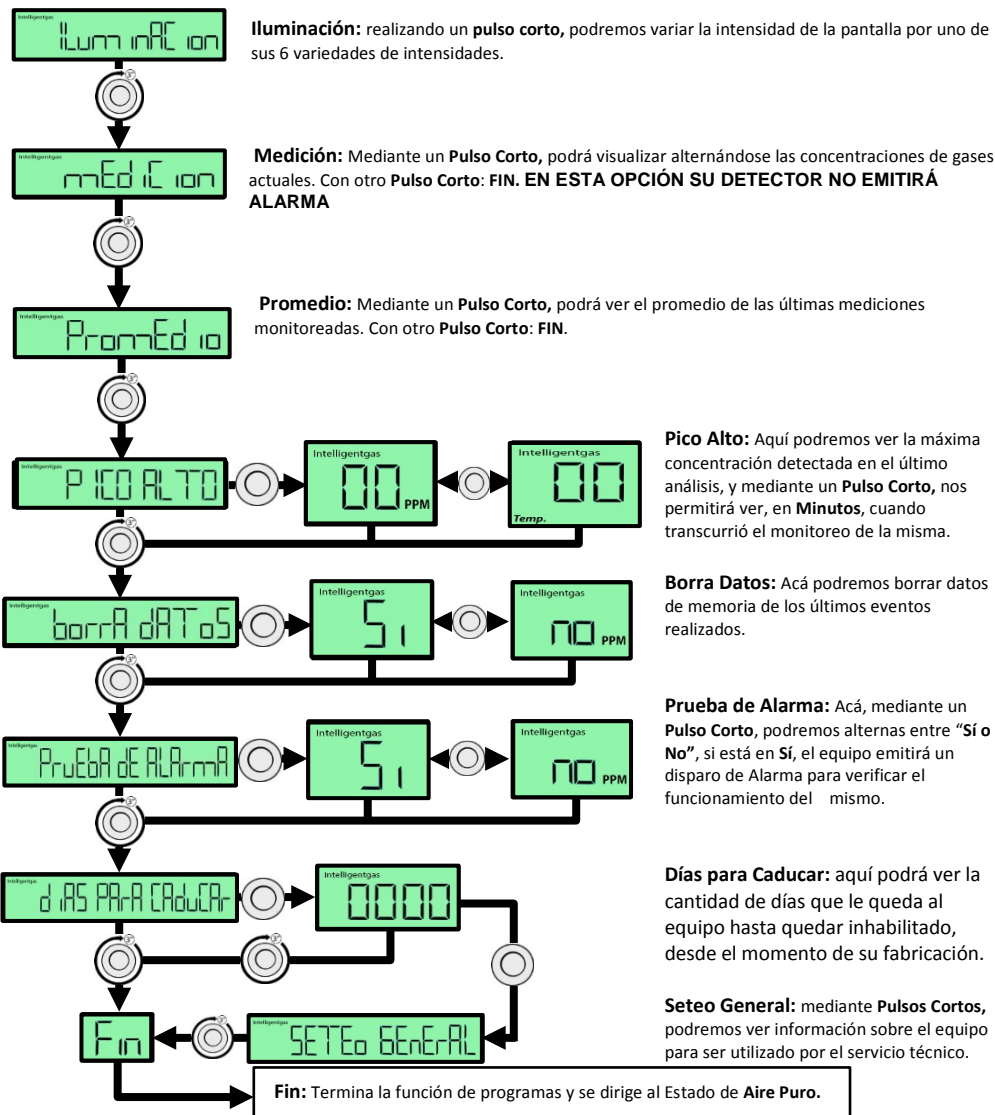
Intelligentgas
IluminAC ion

**Iluminación:** realizando un **pulso corto,** podremos variar la intensidad de la pantalla por uno de sus 6 variedades de intensidades.

Intelligentgas
mEd iC ion

**Medición:** Mediante un **Pulso Corto,** podrá visualizar alternándose las concentraciones de gases actuales. Con otro **Pulso Corto**: **FIN. EN ESTA OPCIÓN SU DETECTOR NO EMITIRÁ ALARMA**

Intelligentgas
PromEd io

**Promedio:** Mediante un **Pulso Corto,** podrá ver el promedio de las últimas mediciones monitoreadas. Con otro **Pulso Corto**: **FIN**.

Intelligentgas
P ICO ALTO

Intelligentgas
00 PPM

Intelligentgas
00
Temp.

**Pico Alto:** Aquí podremos ver la máxima concentración detectada en el último análisis, y mediante un **Pulso Corto,** nos permitirá ver, en **Minutos**, cuando transcurrió el monitoreo de la misma.

Intelligentgas
borrA dATos

Intelligentgas
Si

Intelligentgas
no PPM

**Borra Datos:** Acá podremos borrar datos de memoria de los últimos eventos realizados.

Intelligentgas
PruEbA dE ALArmA

Intelligentgas
Si

Intelligentgas
no PPM

**Prueba de Alarma:** Acá, mediante un **Pulso Corto**, podremos alternas entre "**Sí o No"**, si está en **Sí**, el equipo emitirá un disparo de Alarma para verificar el funcionamiento del mismo.

Intelligentgas
d iAS PArA CAduCAr

Intelligentgas
0000

**Días para Caducar:** aquí podrá ver la cantidad de días que le queda al equipo hasta quedar inhabilitado, desde el momento de su fabricación.

Fin

Intelligentgas
SETEo GEnErAL

**Seteo General:** mediante **Pulsos Cortos,** podremos ver información sobre el equipo para ser utilizado por el servicio técnico.

**Fin:** Termina la función de programas y se dirige al Estado de **Aire Puro.**